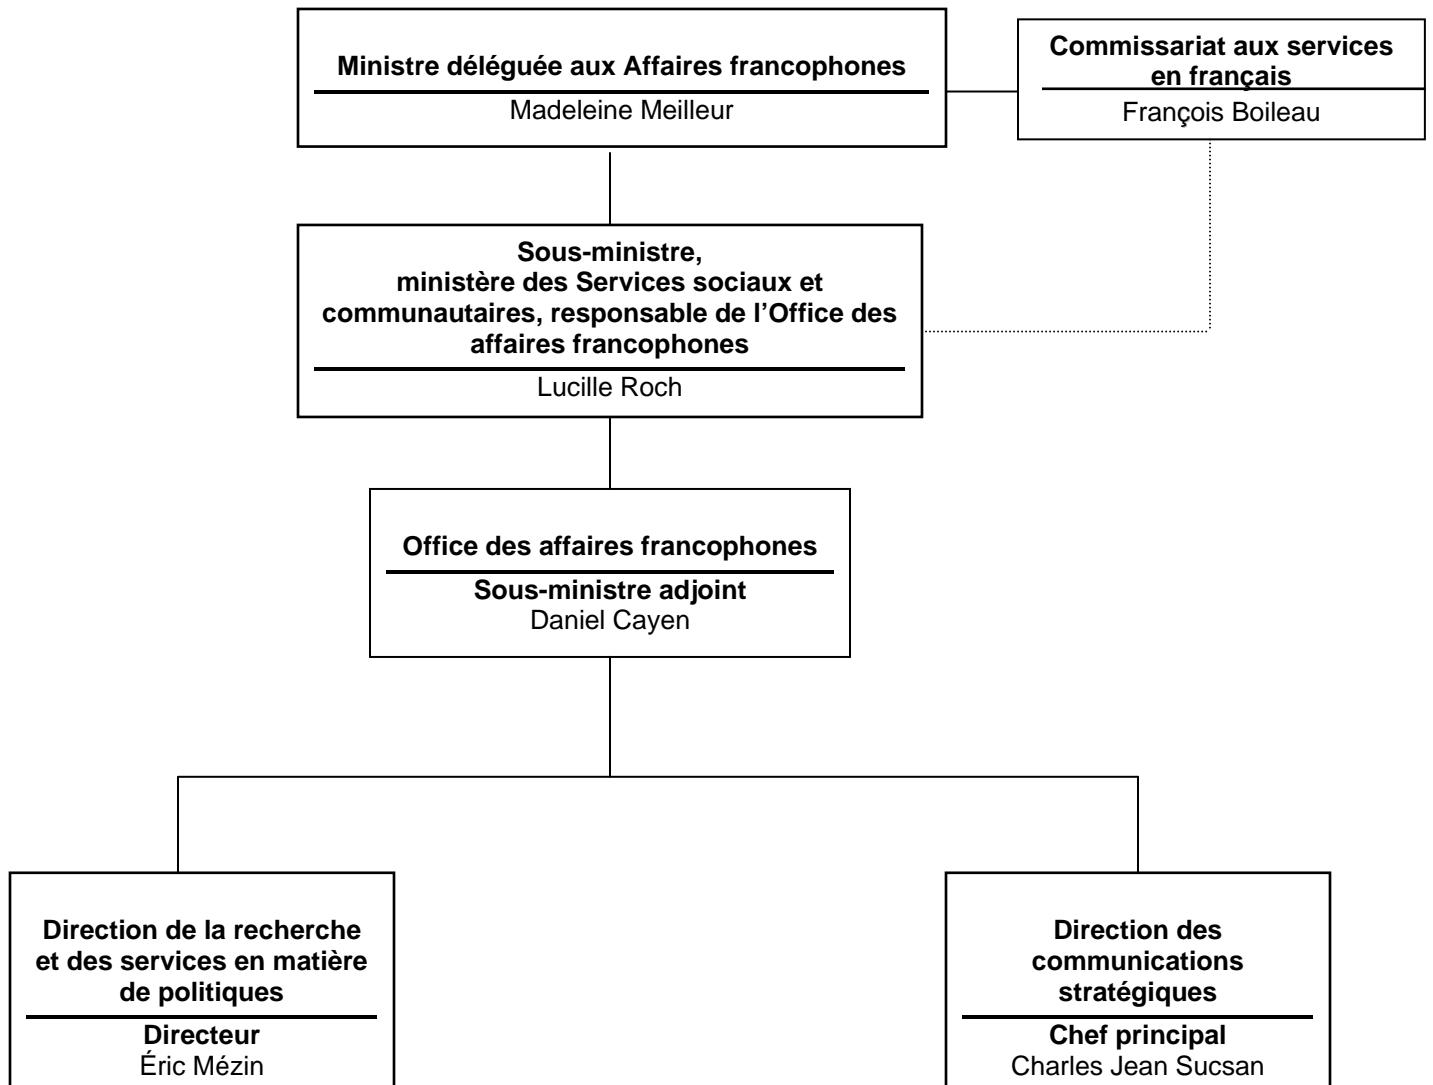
Ministre déléguée aux Affaires francophones
Madeleine Meilleur

Commissariat aux services en français
François Boileau

Sous-ministre, ministère des Services sociaux et communautaires, responsable de l’Office des affaires francophones
Lucille Roch

Office des affaires francophones
Sous-ministre adjoint
Daniel Cayen

Direction de la recherche et des services en matière de politiques
Directeur
Éric Mézin

Direction des communications stratégiques
Chef principal
Charles Jean Sucsan